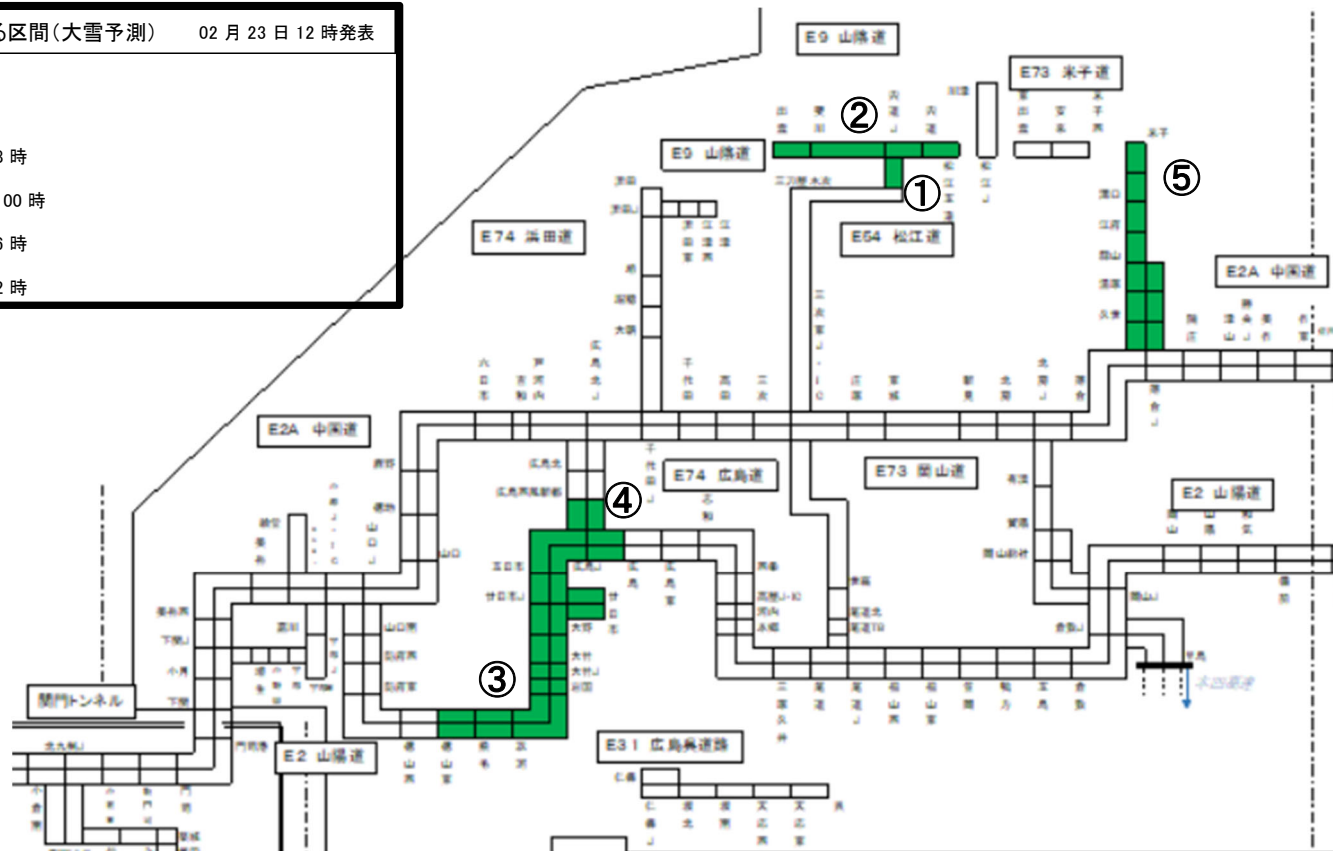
る区間(大雪予測)　02 月 23 日 12 時発表

3 時
00 時
6 時
2 時

E9 山陰道
E73 米子道
②
①
⑤
E9 山陰道
E54 松江道
E74 浜田道
E2A 中国道
E2A 中国道
E74 広島道
E73 岡山道
④
E2 山陽道
③
関門トンネル
E2 山陽道
E31 広島呉道路